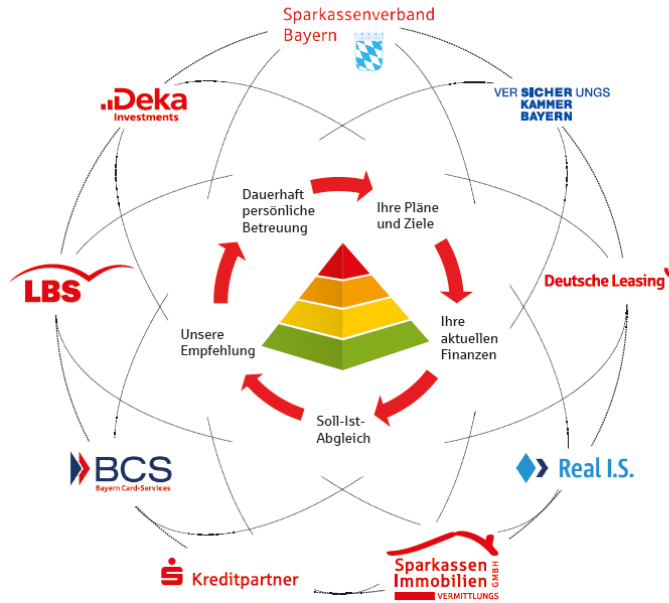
Sparkassenverband Bayern

Deka Investments

VER SICHER UNGS KAMMER BAYERN

Dauerhaft persönliche Betreuung

Ihre Pläne und Ziele

LBS

Deutsche Leasing

Unsere Empfehlung

Ihre aktuellen Finanzen

Soll-Ist-Abgleich

BCS Bayern Card-Services

Real I.S.

Kreditpartner

Sparkassen Immobilien GMBH VERMITTLUNGS